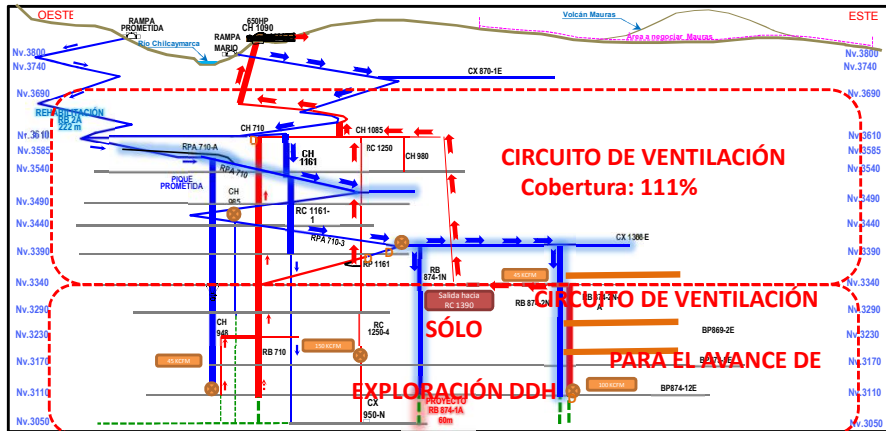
OESTE

ESTE

RAMPA PROMETIDA

RAMPA MARIO

650HP CH 1090

Rio Chilcaymarca

Volcán Mauras

Area a negociar Mauras

Nv.3800
Nv.3740
Nv.3690
Nv.3610
Nv.3585
Nv.3540
Nv.3490
Nv.3440
Nv.3390
Nv.3340
Nv.3290
Nv.3230
Nv.3170
Nv.3110
Nv.3050

Nv.3800
Nv.3740
Nv.3690
Nv.3610
Nv.3585
Nv.3540
Nv.3490
Nv.3440
Nv.3390
Nv.3340
Nv.3290
Nv.3230
Nv.3170
Nv.3110
Nv.3050

CX 870-1E

REHABILITACIÓN RB 2A 222 m

CH 710

CH 1085

CH 1161

RC 1250

CH 980

RPA 710-A

RPA 710

PIQUE PROMETIDA

CH 965

RC 1161-1

RPA 710-3

RP 1161

CX 1366 E

CIRCUITO DE VENTILACIÓN
Cobertura: 111%

RB 874-1N

45 KCFM

Salida hacia RC 1390

RB 874-2N

RB 874-2N A

CIRCUITO DE VENTILACIÓN

SÓLO

PARA EL AVANCE DE

EXPLORACIÓN DDH

CH 948

RB 710

150 KCFM

RC 1250-4

45 KCFM

BP869-2E

BP874-5E

300 KCFM

BP874-12E

CX 950-N

PROYECTO RB 874-1A 60m